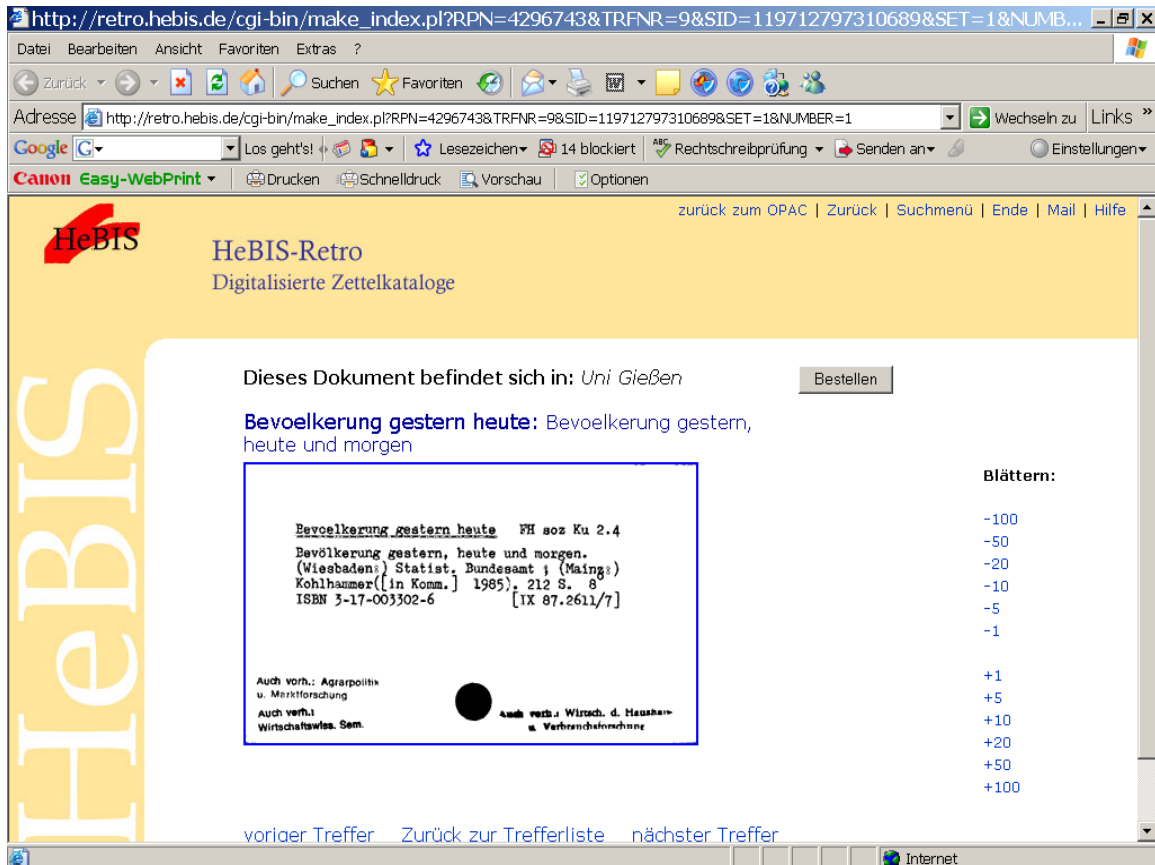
http://retro.hebis.de/cgi-bin/make_index.pl?RPN=4296743&TRFNR=9&SID=1197127973106898&SET=1&NUMB...

Datei Bearbeiten Ansicht Favoriten Extras ?

Zurück Suchen Favoriten

Adresse http://retro.hebis.de/cgi-bin/make_index.pl?RPN=4296743&TRFNR=9&SID=1197127973106898&SET=1&NUMBER=1 Wechseln zu Links

Google G Los geht's! Lesezeichen 14 blockiert Rechtschreibprüfung Senden an Einstellungen

Canon Easy-WebPrint Drucken Schnelldruck Vorschau Optionen

zurück zum OPAC | Zurück | Suchmenü | Ende | Mail | Hilfe

HeBIS

HeBIS-Retro
Digitalisierte Zettelkataloge

HeBIS

Dieses Dokument befindet sich in: Uni Gießen

Bestellen

Bevoelkerung gestern heute: Bevoelkerung gestern, heute und morgen

Bevoelkerung gestern heute FH soz Ku 2.4

Bevölkerung gestern, heute und morgen. (Wiesbaden:) Statist. Bundesamt ; (Mainz:) Kohlhammer([in Komm.] 1985). 212 S. 8°
ISBN 3-17-003302-6 [IX 87.2611/7]

Auch vorh.: Agrarpolitik u. Marktforschung
Auch vorh.: Wirtschaftswiss. Sem.

Auch vorh.: Wirtsch. d. Haushalts u. Verbrauchsforschung

Blättern:

-100
-50
-20
-10
-5
-1

+1
+5
+10
+20
+50
+100

voriger Treffer Zurück zur Trefferliste nächster Treffer

Internet